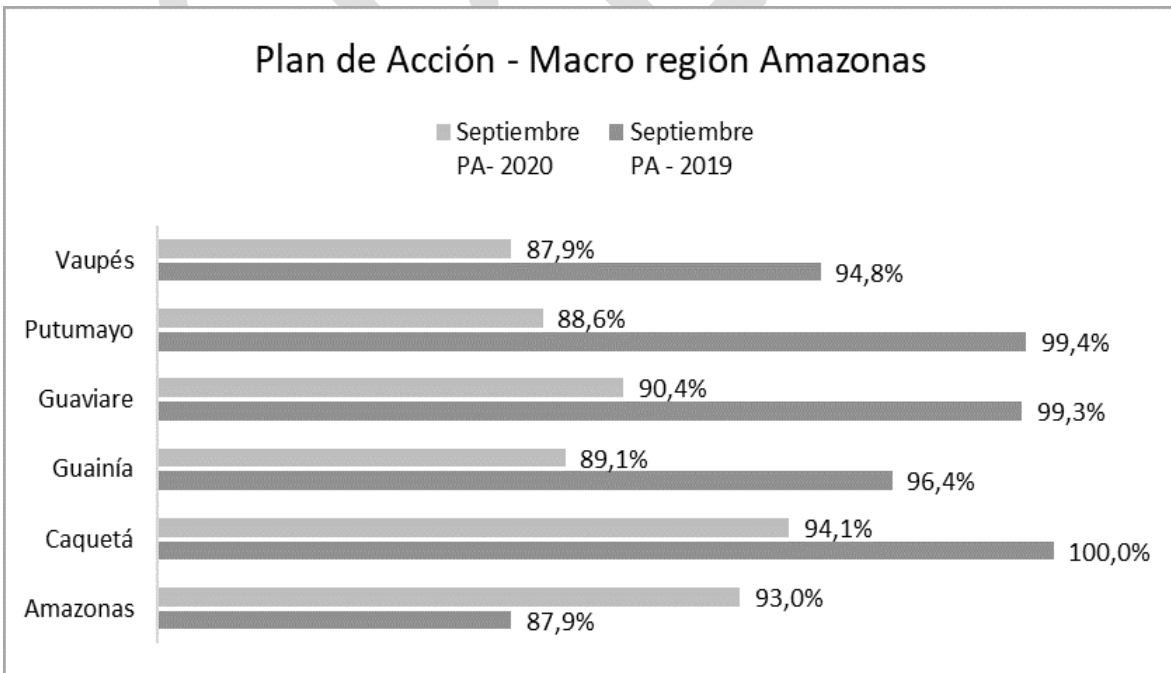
Plan de Acción - Macro región Amazonas

Septiembre PA- 2020
Septiembre PA - 2019

Vaupés
87,9%
94,8%

Putumayo
88,6%
99,4%

Guaviare
90,4%
99,3%

Guainía
89,1%
96,4%

Caquetá
94,1%
100,0%

Amazonas
93,0%
87,9%